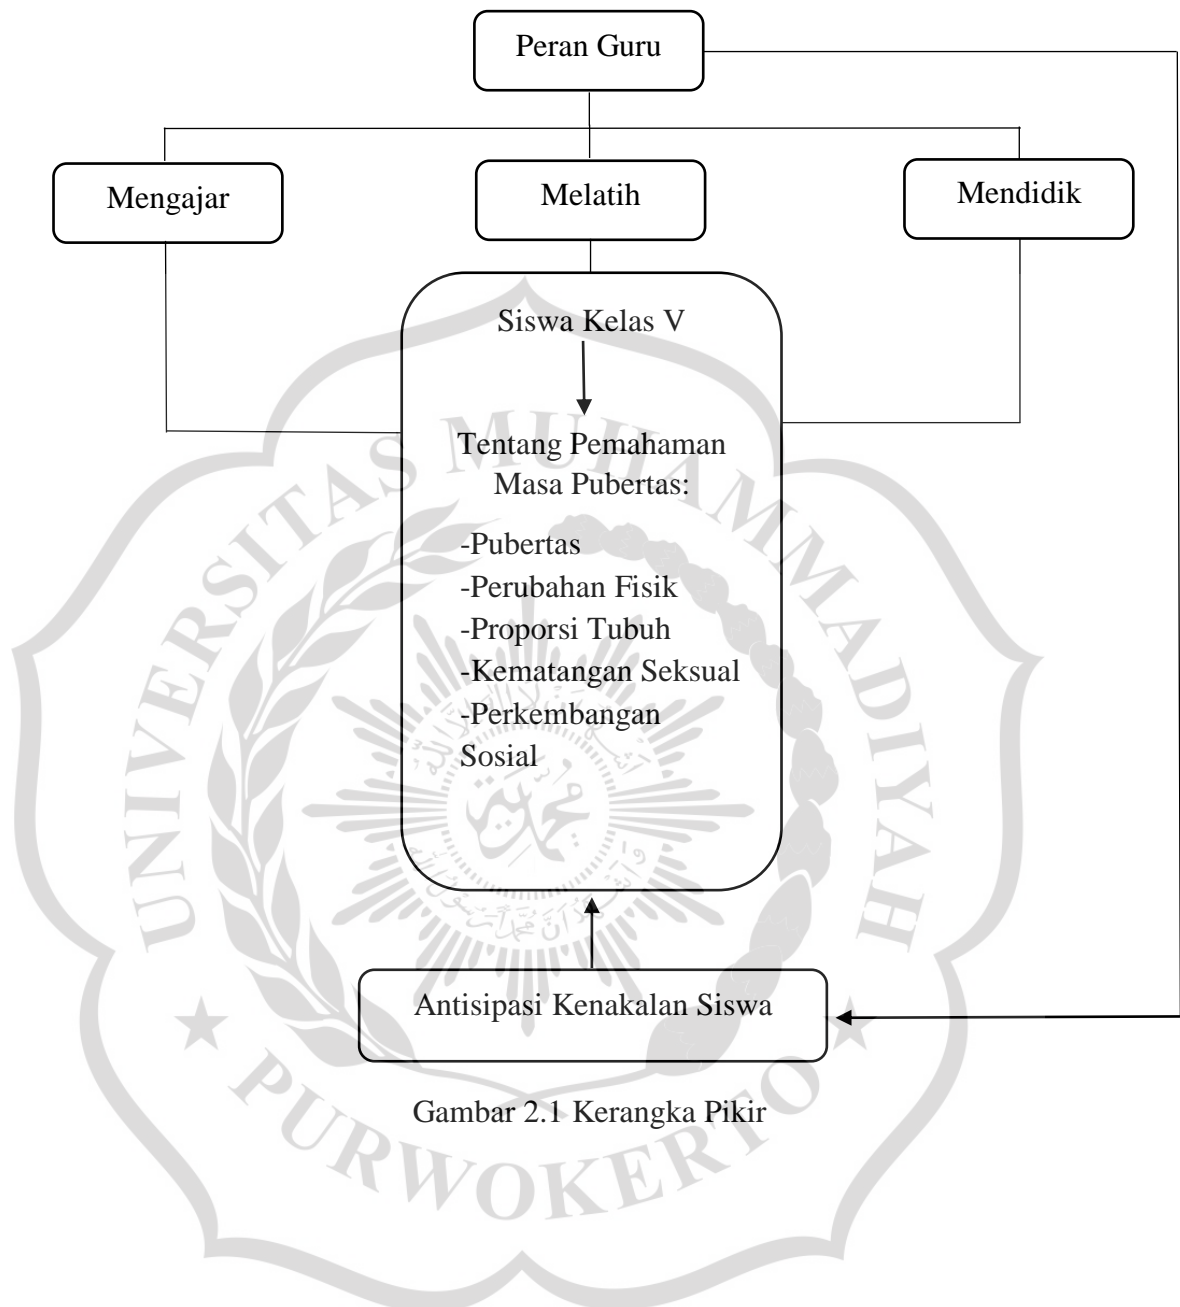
Peran Guru

Mengajar

Melatih

Mendidik

Siswa Kelas V

Tentang Pemahaman Masa Pubertas:

-Pubertas
-Perubahan Fisik
-Proporsi Tubuh
-Kematangan Seksual
-Perkembangan Sosial

Antisipasi Kenakalan Siswa

Gambar 2.1 Kerangka Pikir

UNIVERSITAS MUHAMMADIYAH PURWOKERTO